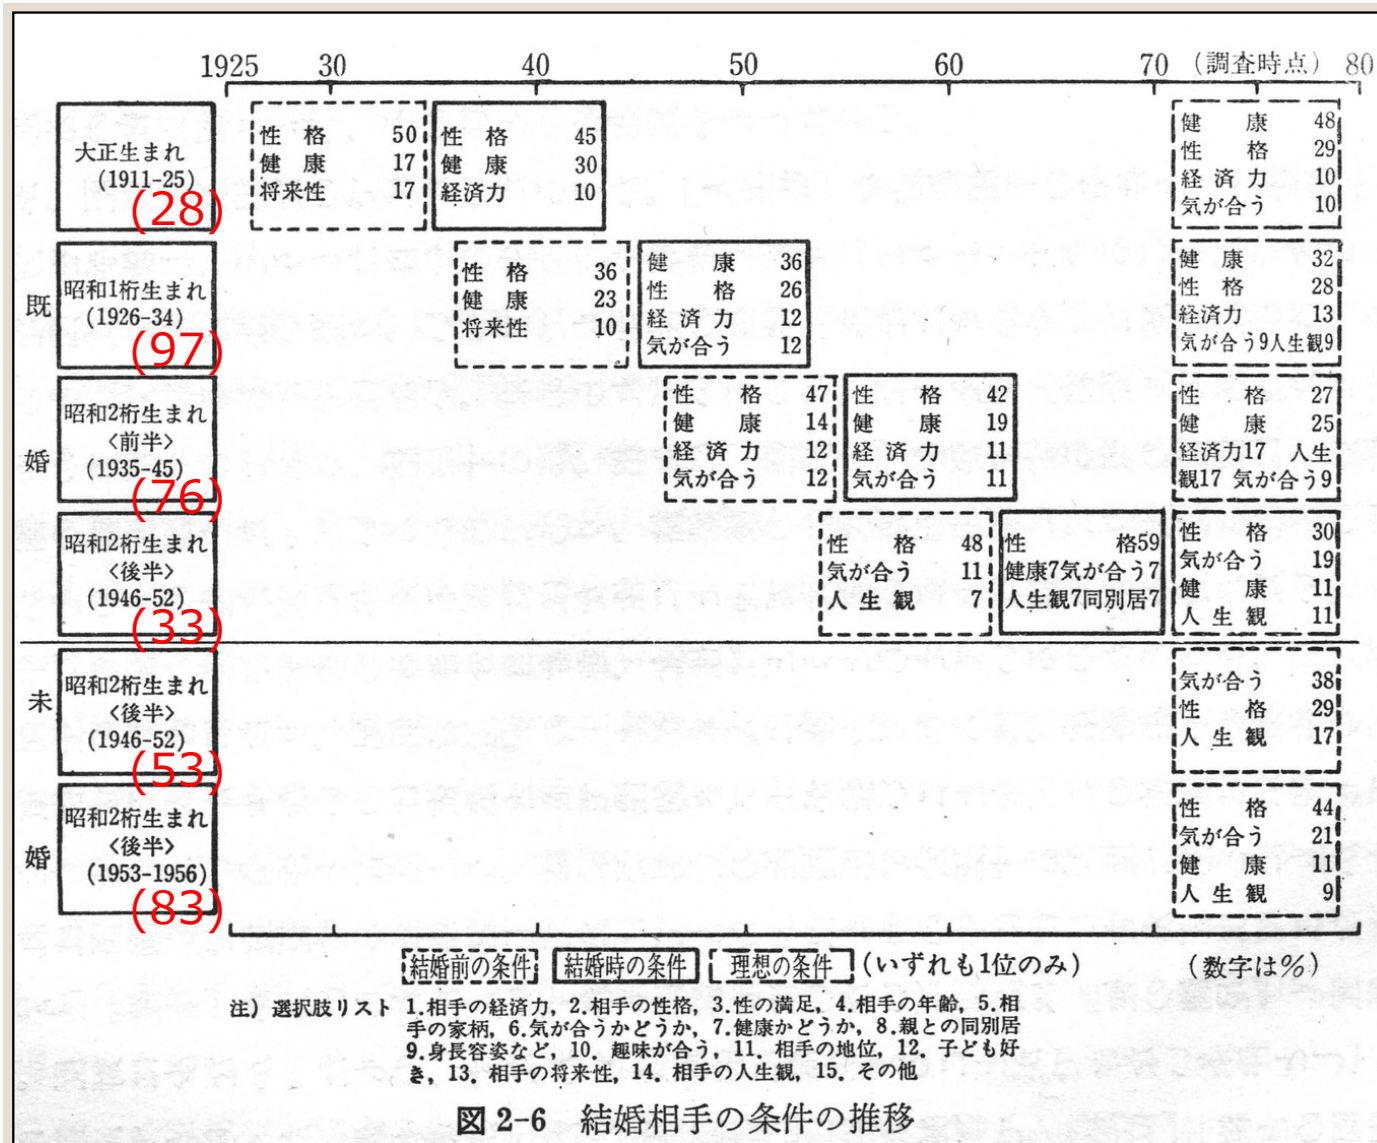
1925　30　40　50　60　70（調査時点）80

既婚

大正生まれ (1911-25) (28)

性　格 50
健　康 17
将来性 17

性　格 45
健　康 30
経済力 10

健　康 48
性　格 29
経済力 10
気が合う 10

昭和1桁生まれ (1926-34) (97)

性　格 36
健　康 23
将来性 10

健　康 36
性　格 26
経済力 12
気が合う 12

健　康 32
性　格 28
経済力 13
気が合う9人生観9

昭和2桁生まれ〈前半〉(1935-45) (76)

性　格 47
健　康 14
経済力 12
気が合う 12

性　格 42
健　康 19
経済力 11
気が合う 11

性　格 27
健　康 25
経済力17　人生観17　気が合う9

昭和2桁生まれ〈後半〉(1946-52) (33)

性　格 48
気が合う 11
人生観 7

性　格59
健康7気が合う7
人生観7同別居7

性　格 30
気が合う 19
健　康 11
人生観 11

未婚

昭和2桁生まれ〈後半〉(1946-52) (53)

気が合う 38
性　格 29
人生観 17

昭和2桁生まれ〈後半〉(1953-1956) (83)

性　格 44
気が合う 21
健　康 11
人生観 9

結婚前の条件　結婚時の条件　理想の条件（いずれも1位のみ）　（数字は%）

注）選択肢リスト　1.相手の経済力，2.相手の性格，3.性の満足，4.相手の年齢，5.相手の家柄，6.気が合うかどうか，7.健康かどうか，8.親との同別居　9.身長容姿など，10．趣味が合う，11．相手の地位，12．子ども好き，13．相手の将来性，14．相手の人生観，15．その他

図 2-6　結婚相手の条件の推移